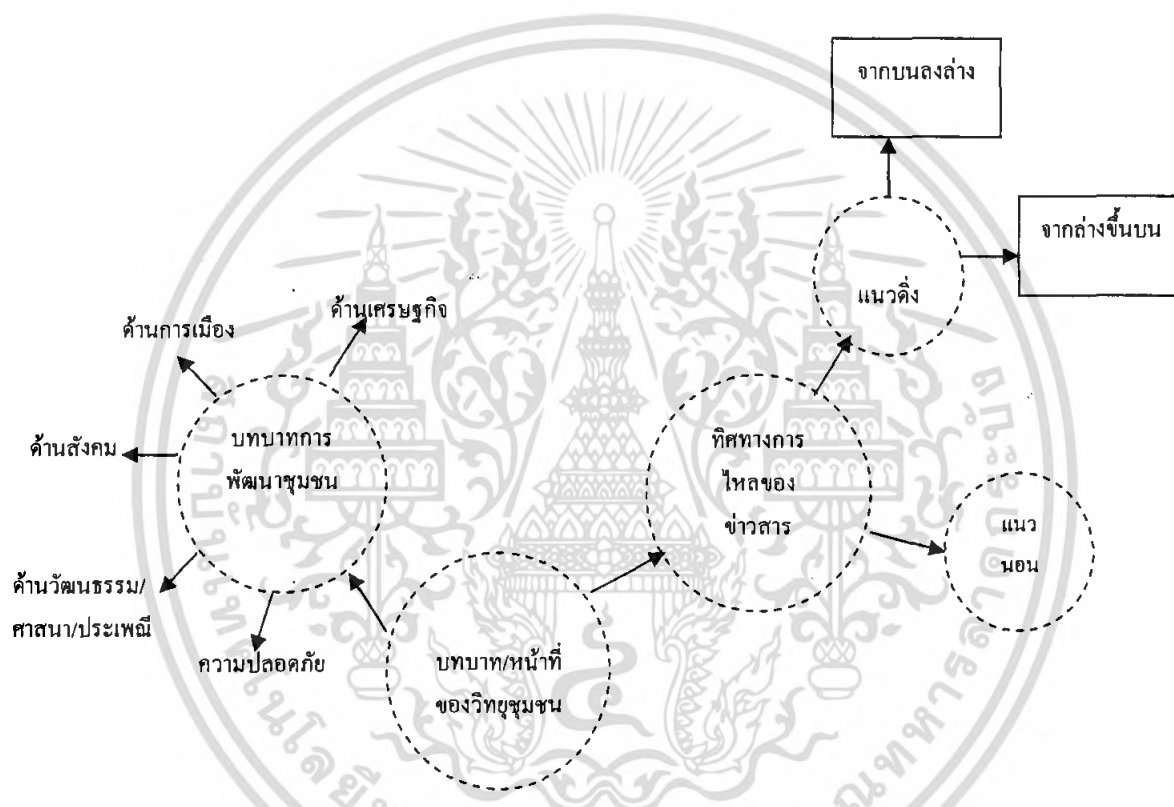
จากบนลงล่าง

จากล่างขึ้นบน

แนวดิ่ง

ด้านเศรษฐกิจ

ด้านการเมือง

ด้านสังคม

บทบาทการ พัฒนาชุมชน

ทิศทางการ ไหลของ ข่าวสาร

แนว นอน

ด้านวัฒนธรรม/ ศาสนา/ประเพณี

ความปลอดภัย

บทบาท/หน้าที่ ของวิทยุชุมชน